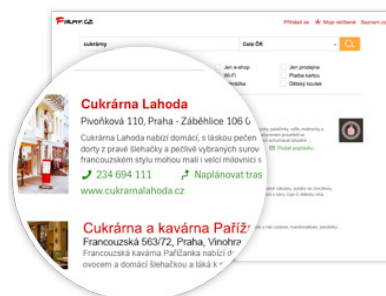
FIRMY.CZ

Přihlásit se ★ Moje oblíbené Seznam.cz

cukrárny

Celá ČR

Jen e-shop
Wi-Fi
Parkoviště

Jen prodejna
Platba kartou
Dětský koutek

Cukrárna Lahoda
Pivoňková 110, Praha - Záběhlice 106 0
Cukrárna Lahoda nabízí domácí, s láskou pečen dorty z pravé šlehačky a pečivé vybraných surov francouzském stylu mohou malí i velcí milovníci s
234 694 111
Naplánovat tras
www.cukrarnalahoda.cz

Cukrárna a kavárna Paříž
Francouzská 563/72, Praha, Vinohra
Cukrárna a kavárna Pařížanka nabízí d ovocem a domácí šlehačkou a láká k

Poslat poptávku